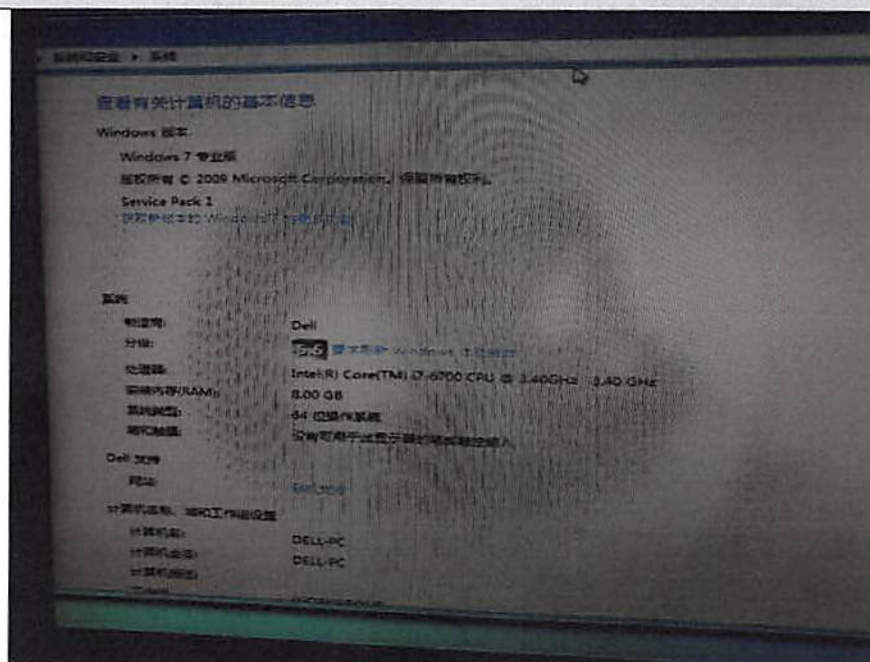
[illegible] > 系统

查看有关计算机的基本信息

Windows 版本

Windows 7 专业版

版权所有 © 2009 Microsoft Corporation。保留所有权利。

Service Pack 1

获取新版本的 Windows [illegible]

系统

制造商: Dell

分级: 5.6 Windows 体验指数

处理器: Intel(R) Core(TM) i7-6700 CPU @ 3.40GHz 3.40 GHz

安装内存(RAM): 8.00 GB

系统类型: 64 位操作系统

笔和触摸: 没有可用于此显示器的笔或触控输入

Dell 支持

网站: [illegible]

计算机名称、域和工作组设置

计算机名: DELL-PC

计算机全名: DELL-PC

计算机描述:

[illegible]